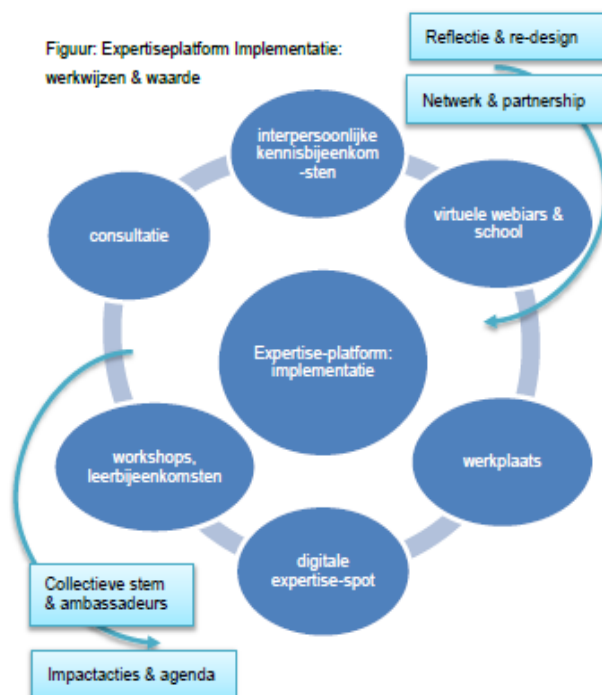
Figuur: Expertiseplatform Implementatie: werkwijzen & waarde

Reflectie & re-design

Netwerk & partnership

interpersoonlijke kennisbijeenkom-sten

virtuele webiars & school

consultatie

Expertise-platform: implementatie

werkplaats

workshops, leerbijeenkomsten

digitale expertise-spot

Collectieve stem & ambassadeurs

Impactacties & agenda